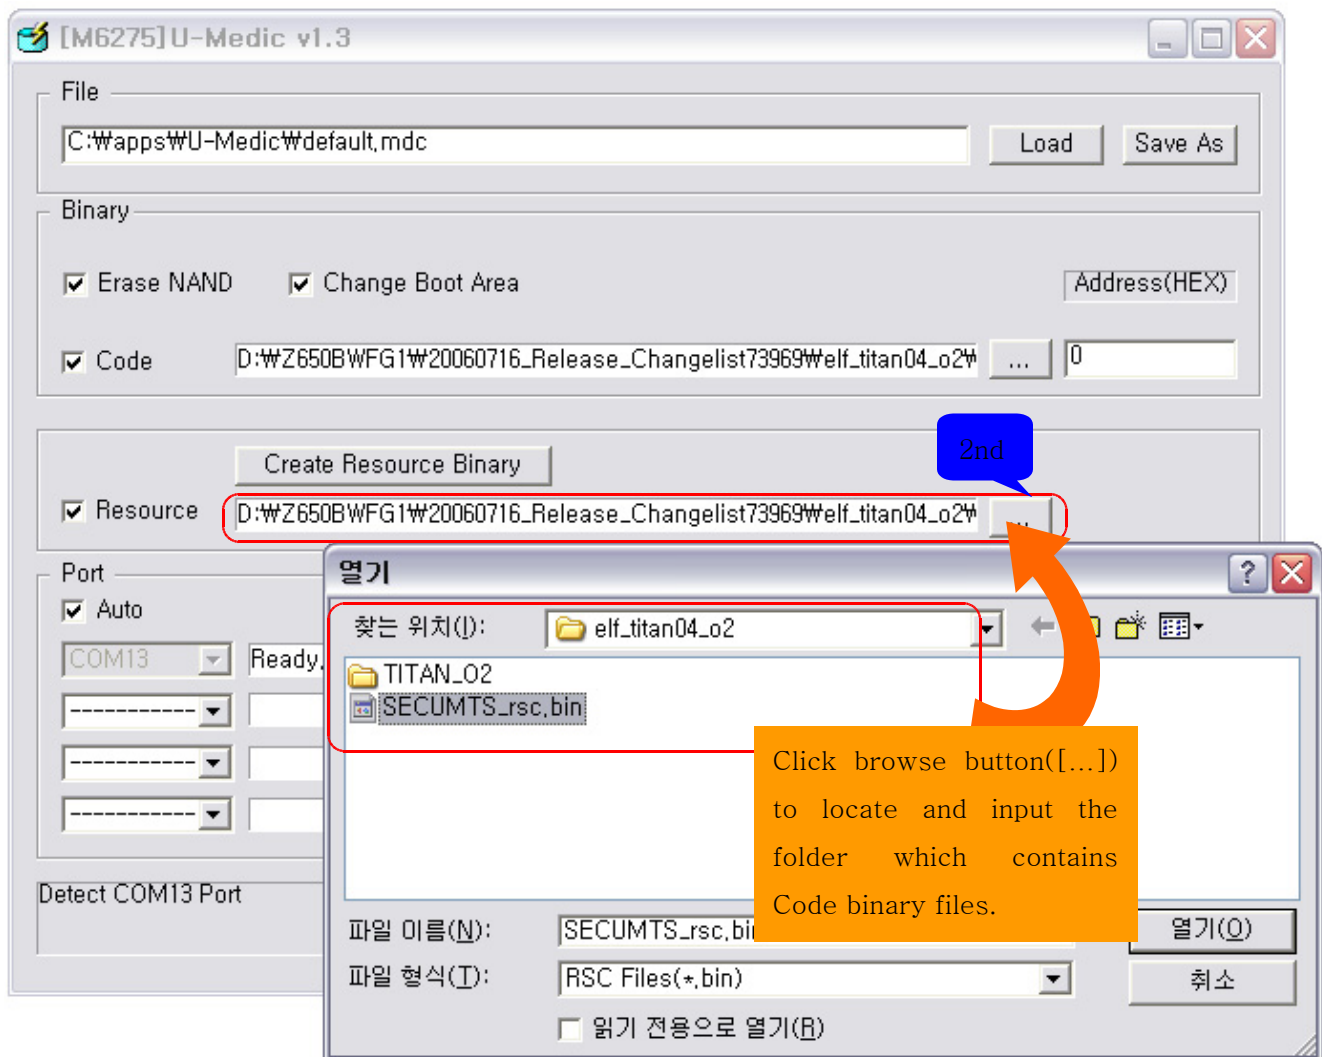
[M6275]U-Medic v1.3

File

C:₩apps₩U-Medic₩default.mdc

Load

Save As

Binary

Erase NAND

Change Boot Area

Address(HEX)

Code

D:₩Z650BWFG1₩20060716_Release_Changelist73969₩elf_titan04_o2₩

...

0

Create Resource Binary

2nd

Resource

D:₩Z650BWFG1₩20060716_Release_Changelist73969₩elf_titan04_o2₩

...

Port

Auto

COM13

Ready.

------------

------------

------------

Detect COM13 Port

열기

?

찾는 위치(I):

elf_titan04_o2

TITAN_O2

SECUMTS_rsc.bin

Click browse button([...]) to locate and input the folder which contains Code binary files.

파일 이름(N):

SECUMTS_rsc.bi

열기(O)

파일 형식(T):

RSC Files(*.bin)

취소

읽기 전용으로 열기(R)